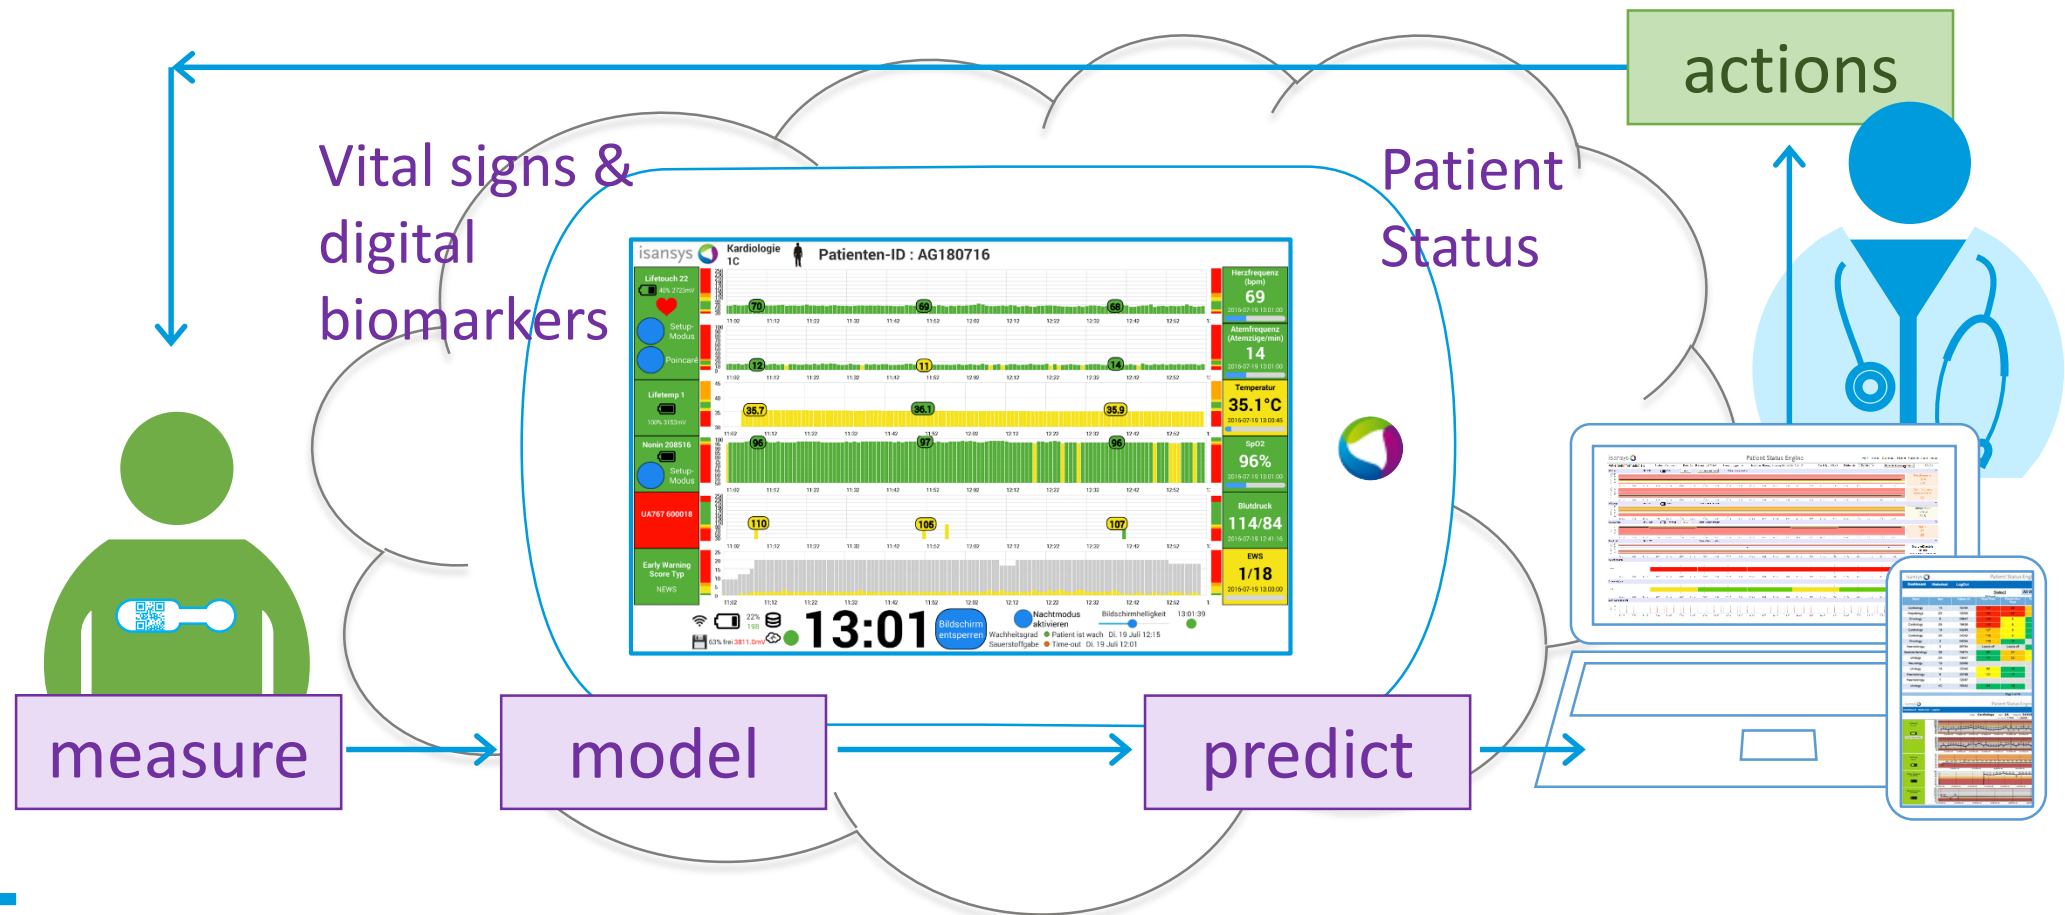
actions

Vital signs & digital biomarkers

Patient Status

isansys Kardiologie 1C Patienten-ID : AG180716

Lifetouch 22
Setup-Modus
Poincaré
Lifetemp 1
Nonin 208516
Setup-Modus
UA767 600018
Early Warning Score Typ
NEWS

70 69 68
12 11 14
35.7 36.1 35.9
96 97 96
110 106 107

Herzfrequenz (bpm)
69
Atemfrequenz (Atemzüge/min)
14
Temperatur
35.1°C
SpO2
96%
Blutdruck
114/84
EWS
1/18

13:01
Bildschirm entsperren
Nachtmodus aktivieren
Bildschirmhelligkeit
Wachheitsgrad
Patient ist wach
Di. 19 Juli 12:15
Sauerstoffgabe
Time-out
Di. 19 Juli 12:01

measure

model

predict